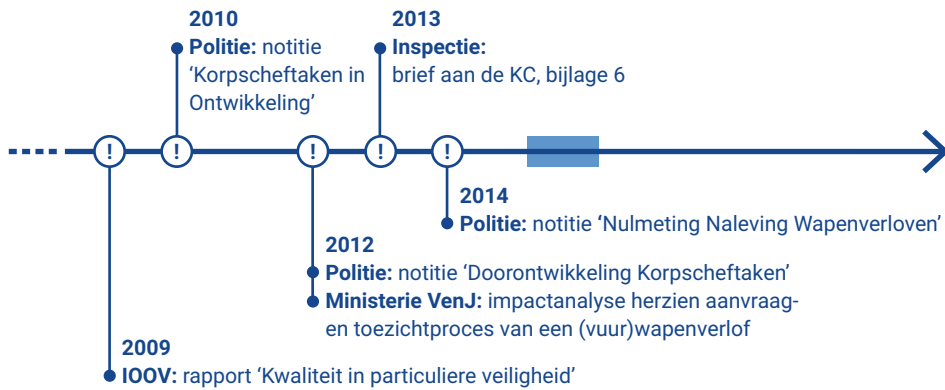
2010
Politie: notitie 'Korpscheftaken in Ontwikkeling'

2013
Inspectie: brief aan de KC, bijlage 6

!
!
!
!
!

2014
Politie: notitie 'Nulmeting Naleving Wapenverloven'

2012
Politie: notitie 'Doorontwikkeling Korpscheftaken'
Ministerie VenJ: impactanalyse herzien aanvraag- en toezichtproces van een (vuur)wapenverlof

2009
IOOV: rapport 'Kwaliteit in particuliere veiligheid'